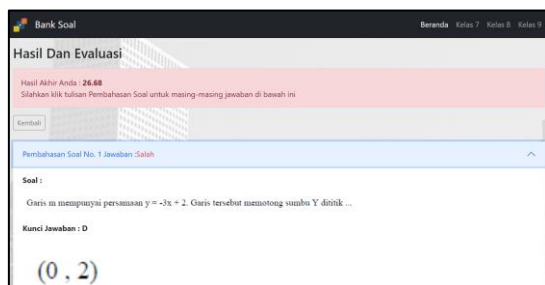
Bank Soal

Beranda Kelas 7 Kelas 8 Kelas 9

Hasil Dan Evaluasi

Hasil Akhir Anda : 26.68
Silahkan klik tulisan Pembahasan Soal untuk masing-masing jawaban di bawah ini

Kembali

Pembahasan Soal No. 1 Jawaban :Salah

Soal :

Garis m mempunyai persamaan y = -3x + 2. Garis tersebut memotong sumbu Y dititik ...

Kunci Jawaban : D

(0 , 2)